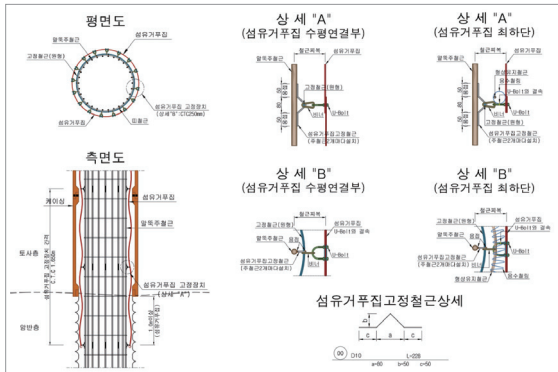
평면도

말뚝주철근
섬유거푸집
고정철근(원형)
섬유거푸집 고정장치
(상세"B" : CTC250mm)
띠철근
섬유거푸집

측면도

케이싱
섬유거푸집
말뚝주철근
토사층
섬유거푸집 고정장치
(상세 "A")
암반층

상 세 "A"
(섬유거푸집 수평연결부)

철근피복
섬유거푸집
말뚝주철근
고정철근(원형)
U-Bolt
섬유거푸집고정철근
(주철근에 용접설치)

상 세 "A"
(섬유거푸집 최하단)

철근피복
말뚝주철근
섬유거푸집
고정철근(원형)
U-Bolt
섬유거푸집고정철근
(주철근에 용접설치)

상 세 "B"
(섬유거푸집 수평연결부)

철근피복
고정철근(원형)
말뚝주철근
U-Bolt
섬유거푸집고정철근
(주철근에 용접설치)

상 세 "B"
(섬유거푸집 최하단)

철근피복
고정철근(원형)
말뚝주철근
U-Bolt
섬유거푸집고정철근
(주철근에 용접설치)
섬유거푸집

섬유거푸집고정철근상세

D10
L=205
a=60 b=50 c=60